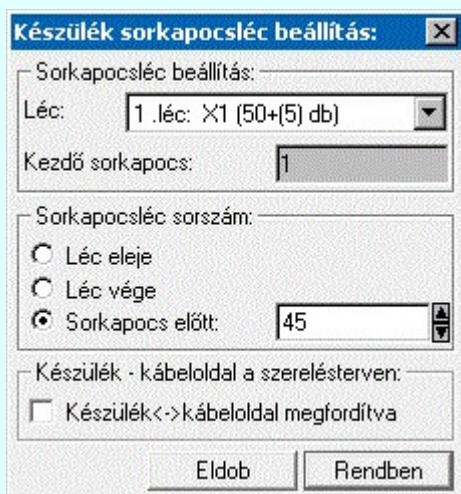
Készülék sorkapocsléc beállítás:

Sorkapocsléc beállítás:

Léc: 1 .léc: X1 (50+(5) db)

Kezdő sorkapocs: 1

Sorkapocsléc sorszám:

Léc eleje

Léc vége

Sorkapocs előtt: 45

Készülék - kábeloldal a szereléstervben:

Készülék<->kábeloldal megfordítva

Eldob

Rendben